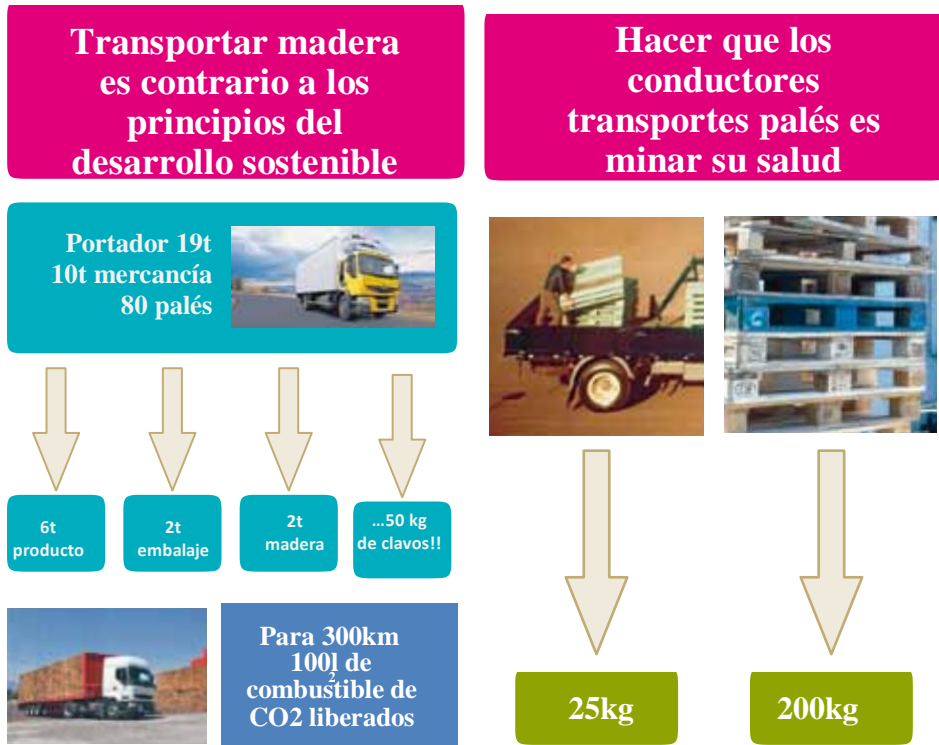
Transportar madera es contrario a los principios del desarrollo sostenible

Hacer que los conductores transportes palés es minar su salud

Portador 19t
10t mercancía
80 palés

6t producto

2t embalaje

2t madera

...50 kg de clavos!!

Para 300km
100l de combustible de CO2 liberados

25kg

200kg